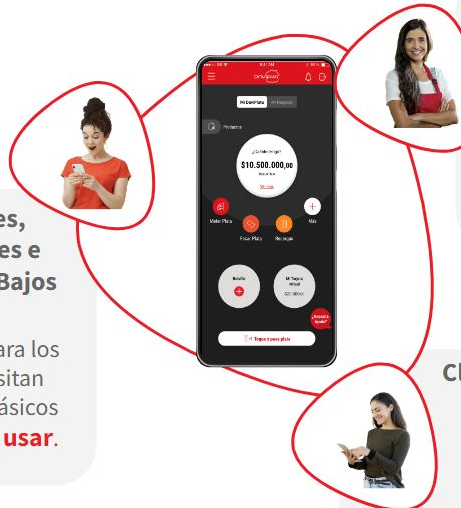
es,
es e
Bajos

ara los
sitan
ásicos
usar.

Mi DaviPlata
Mi Negocio

Productos

¿Cuánto tengo?
$10.500.000,00
Disponible
Ver más

Meter Plata
Sacar Plata
Recargas
Más

Bolsillo
Mi Tarjeta Virtual

Toque y pase plata

Cl